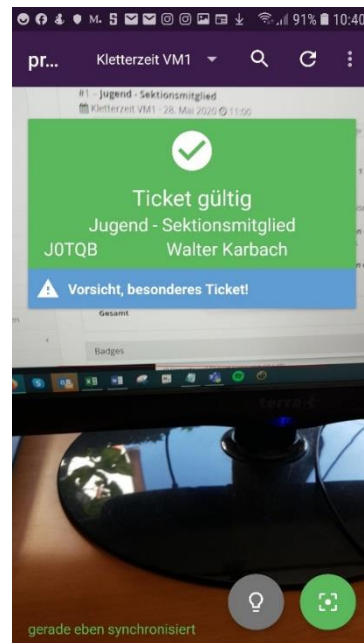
M. 91% 10:40

pr... Kletterzeit VM1

#1 - Jugend - Sektionsmitglied
Kletterzeit VM1 - 28. Mai 2020 11:00

Ticket gültig
Jugend - Sektionsmitglied
J0TQB Walter Karbach

Vorsicht, besonderes Ticket!

Gesamt

Badges

terra

gerade eben synchronisiert